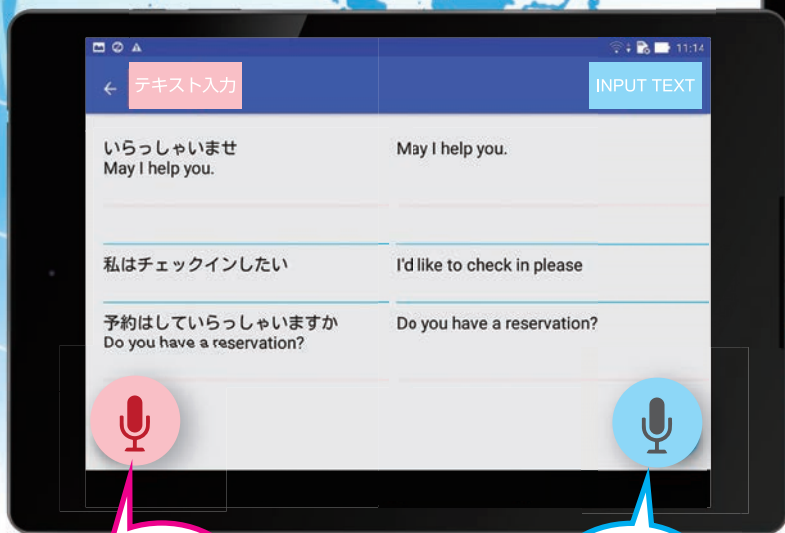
11:14

テキスト入力

INPUT TEXT

いらっしゃいませ
May I help you.

May I help you.

私はチェックインしたい

I'd like to check in please

予約はしていらっしゃいますか
Do you have a reservation?

Do you have a reservation?